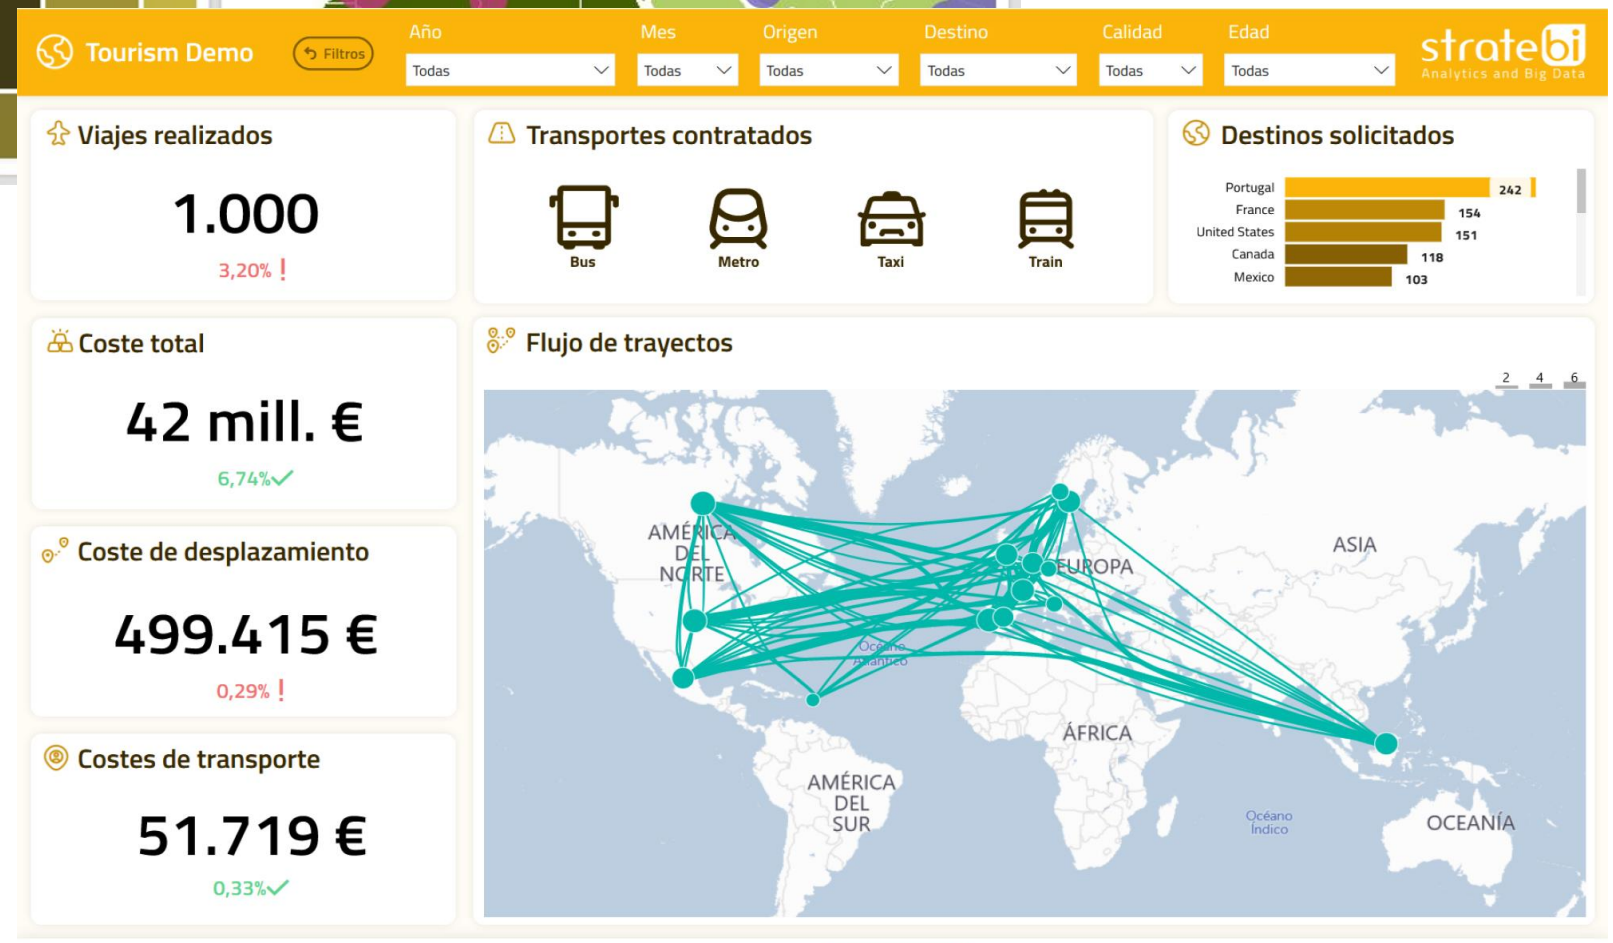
Tourism Demo

Filtros

Año
Todas

Mes
Todas

Origen
Todas

Destino
Todas

Calidad
Todas

Edad
Todas

stratebi
Analytics and Big Data

Viajes realizados

1.000

3,20% !

Transportes contratados

Bus

Metro

Taxi

Train

Destinos solicitados

| | |
|---|---|
| Portugal | 242 |
| France | 154 |
| United States | 151 |
| Canada | 118 |
| Mexico | 103 |

Coste total

42 mill. €

6,74%✓

Flujo de trayectos

2 4 6

AMÉRICA DEL NORTE

EUROPA

ASIA

Océano Atlántico

ÁFRICA

AMÉRICA DEL SUR

Océano Índico

OCEANÍA

Coste de desplazamiento

499.415 €

0,29% !

Costes de transporte

51.719 €

0,33%✓